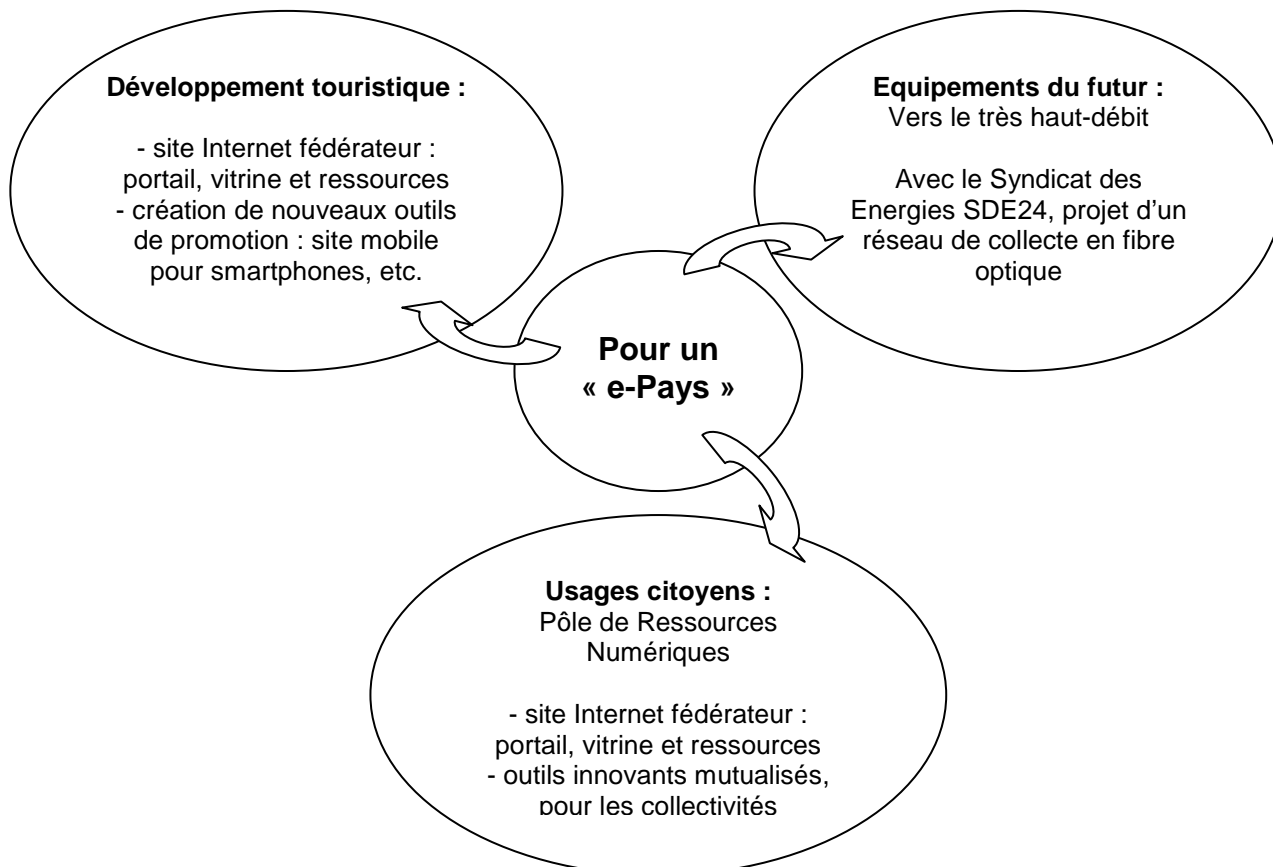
Développement touristique :

- site Internet fédérateur : portail, vitrine et ressources
- création de nouveaux outils de promotion : site mobile pour smartphones, etc.

Equipements du futur :
Vers le très haut-débit

Avec le Syndicat des Energies SDE24, projet d'un réseau de collecte en fibre optique

Pour un « e-Pays »

Usages citoyens :
Pôle de Ressources Numériques

- site Internet fédérateur : portail, vitrine et ressources
- outils innovants mutualisés, pour les collectivités